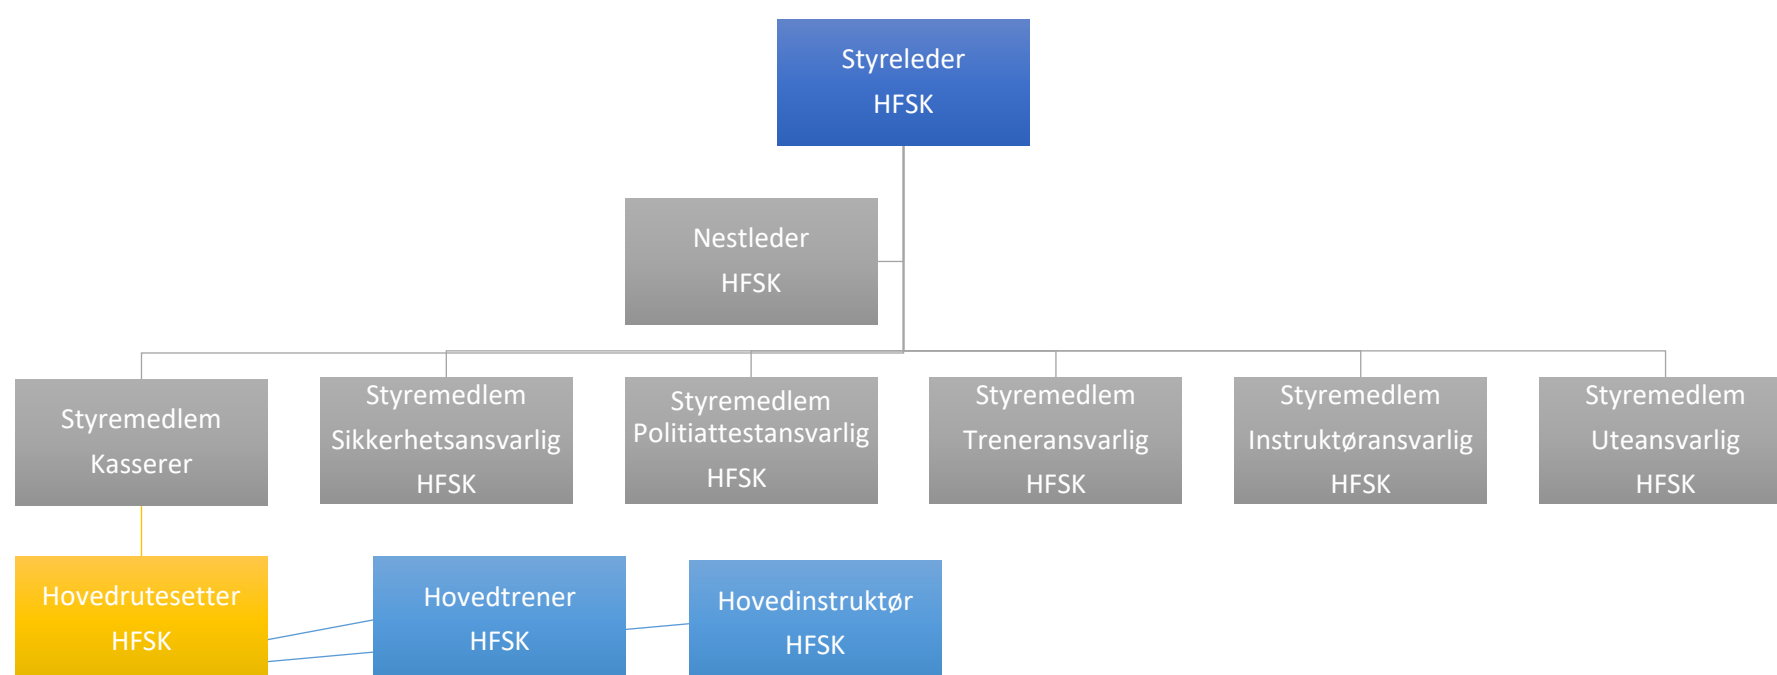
Styreleder
HFSK

Nestleder
HFSK

Styremedlem
Kasserer

Styremedlem
Sikkerhetsansvarlig
HFSK

Styremedlem
Politiattestansvarlig
HFSK

Styremedlem
Treneransvarlig
HFSK

Styremedlem
Instruktøransvarlig
HFSK

Styremedlem
Uteansvarlig
HFSK

Hovedrutesetter
HFSK

Hovedtrener
HFSK

Hovedinstruktør
HFSK